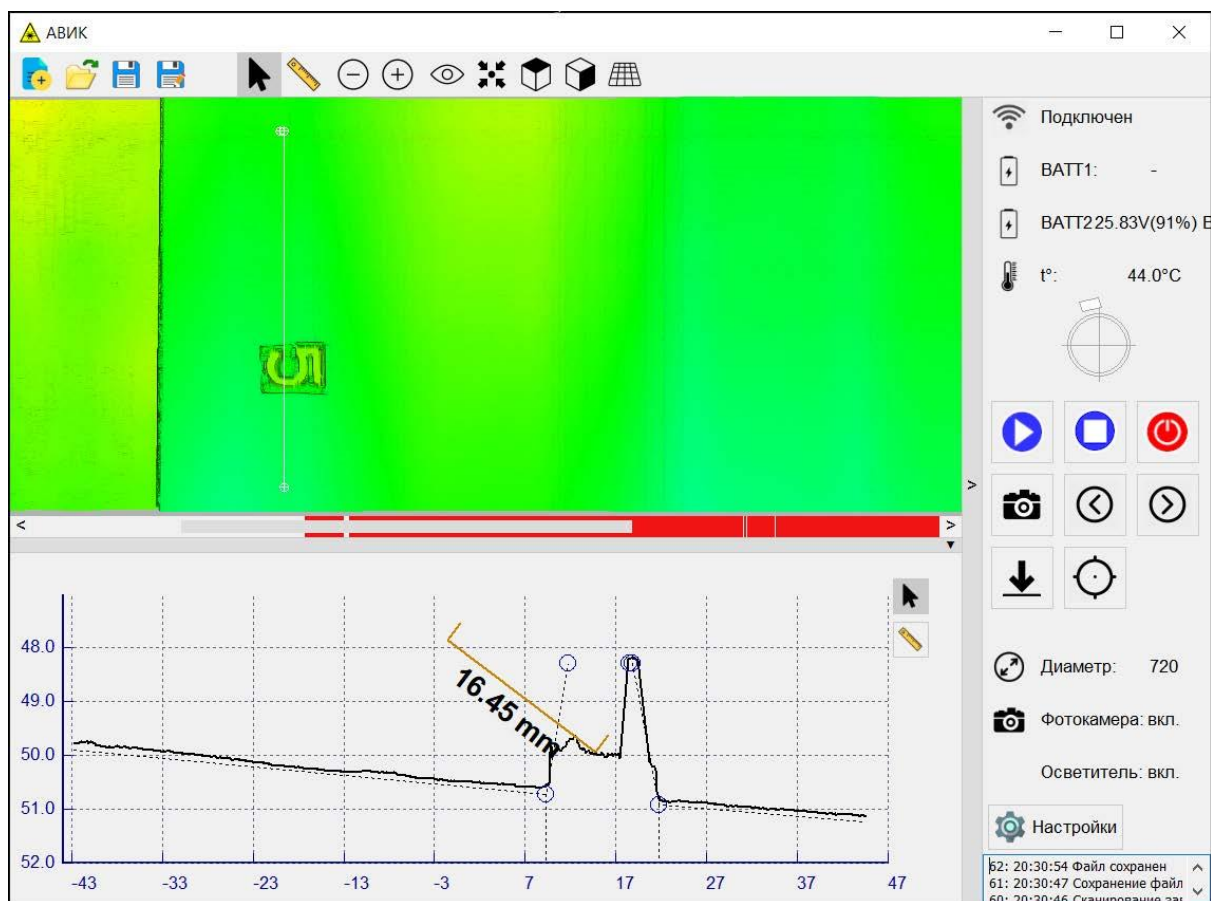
АВИК

Подключен

BATT1: -

BATT225.83V(91%) E

t°: 44.0°C

>

<

>

48.0

49.0

50.0

51.0

52.0

16.45 mm

-43 -33 -23 -13 -3 7 17 27 37 47

Диаметр: 720

Фотокамера: вкл.

Осветитель: вкл.

Настройки

62: 20:30:54 Файл сохранен
61: 20:30:47 Сохранение файл
60: 20:30:46 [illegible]